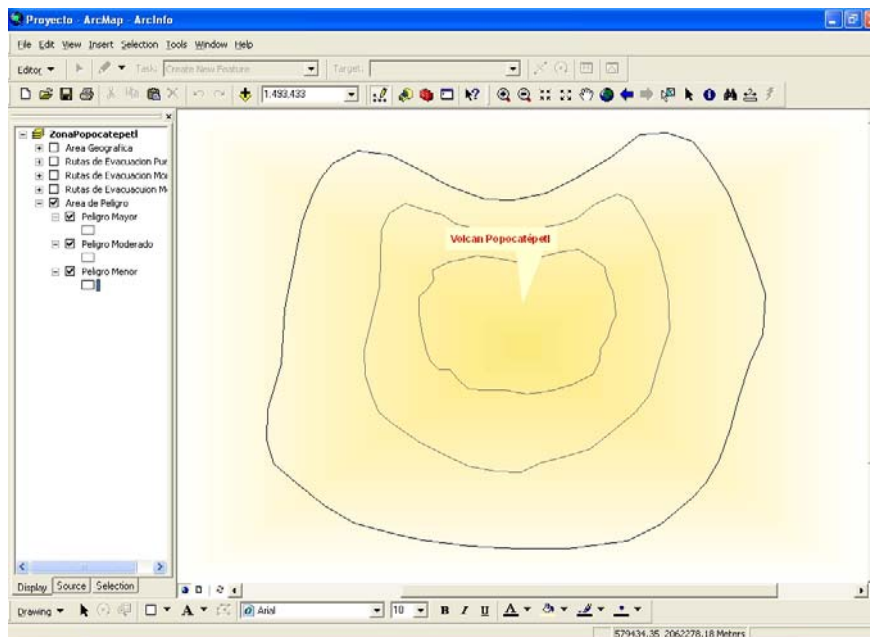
Proyecto - ArcMap - ArcInfo

File Edit View Insert Selection Tools Window Help

Editor ▾ Task: Create New Feature Target:

1:493,433

ZonaPopocatepetl
Area Geografica
Rutas de Evacuacion Pur
Rutas de Evacuacion Mor
Rutas de Evacuacuion M
Area de Peligro
Peligro Mayor
Peligro Moderado
Peligro Menor

Volcan Popocatépetl

Display Source Selection

Drawing ▾ A ▾ Arial 10 B I U A ▾

579434.35 2062278.18 Meters